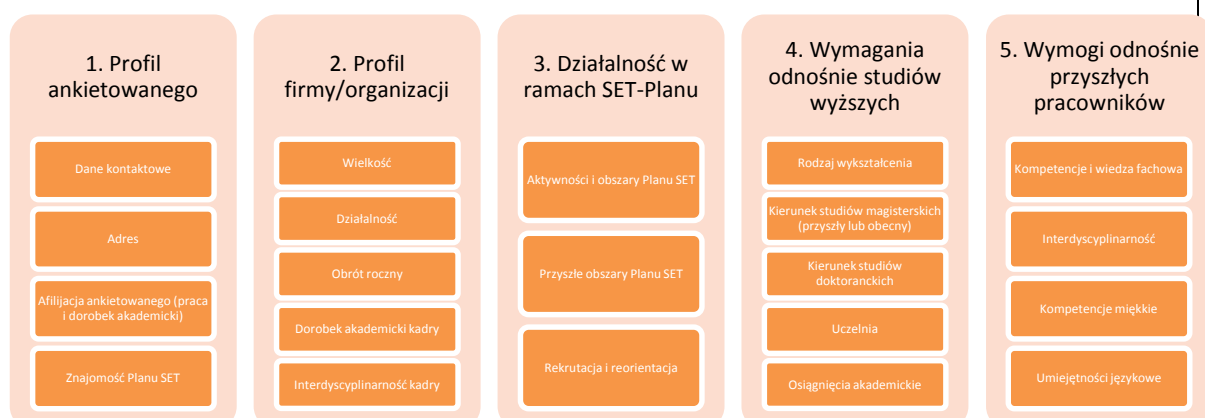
1. Profil ankietowanego

Dane kontaktowe

Adres

Afilijacja ankietowanego (praca i dorobek akademicki)

Znajomość Planu SET

2. Profil firmy/organizacji

Wielkość

Działalność

Obrót roczny

Dorobek akademicki kadry

Interdyscyplinarność kadry

3. Działalność w ramach SET-Planu

Aktywności i obszary Planu SET

Przyszłe obszary Planu SET

Rekrutacja i reorientacja

4. Wymagania odnośnie studiów wyższych

Rodzaj wykształcenia

Kierunek studiów magisterskich (przyszły lub obecny)

Kierunek studiów doktoranckich

Uczelnia

Osiągnięcia akademickie

5. Wymogi odnośnie przyszłych pracowników

Kompetencje i wiedza fachowa

Interdyscyplinarność

Kompetencje miękkie

Umiejętności językowe